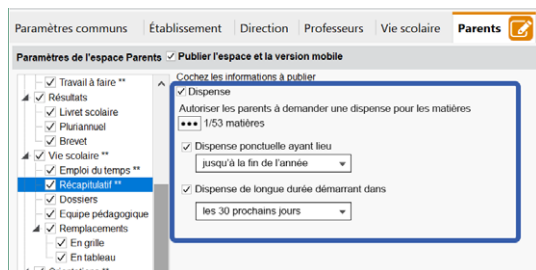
Paramètres communs | Établissement | Direction | Professeurs | Vie scolaire | Parents

Paramètres de l'espace Parents ✓ Publier l'espace et la version mobile

✓ Travail à faire **
✓ Résultats
✓ Livret scolaire
✓ Pluriannuel
✓ Brevet
✓ Vie scolaire **
✓ Emploi du temps **
✓ Récapitulatif **
✓ Dossiers
✓ Equipe pédagogique
✓ Remplacements
✓ En grille
✓ En tableau
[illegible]

Cochez les informations à publier
✓ Dispense
Autoriser les parents à demander une dispense pour les matières
••• 1/53 matières
✓ Dispense ponctuelle ayant lieu
jusqu'à la fin de l'année
✓ Dispense de longue durée démarrant dans
les 30 prochains jours